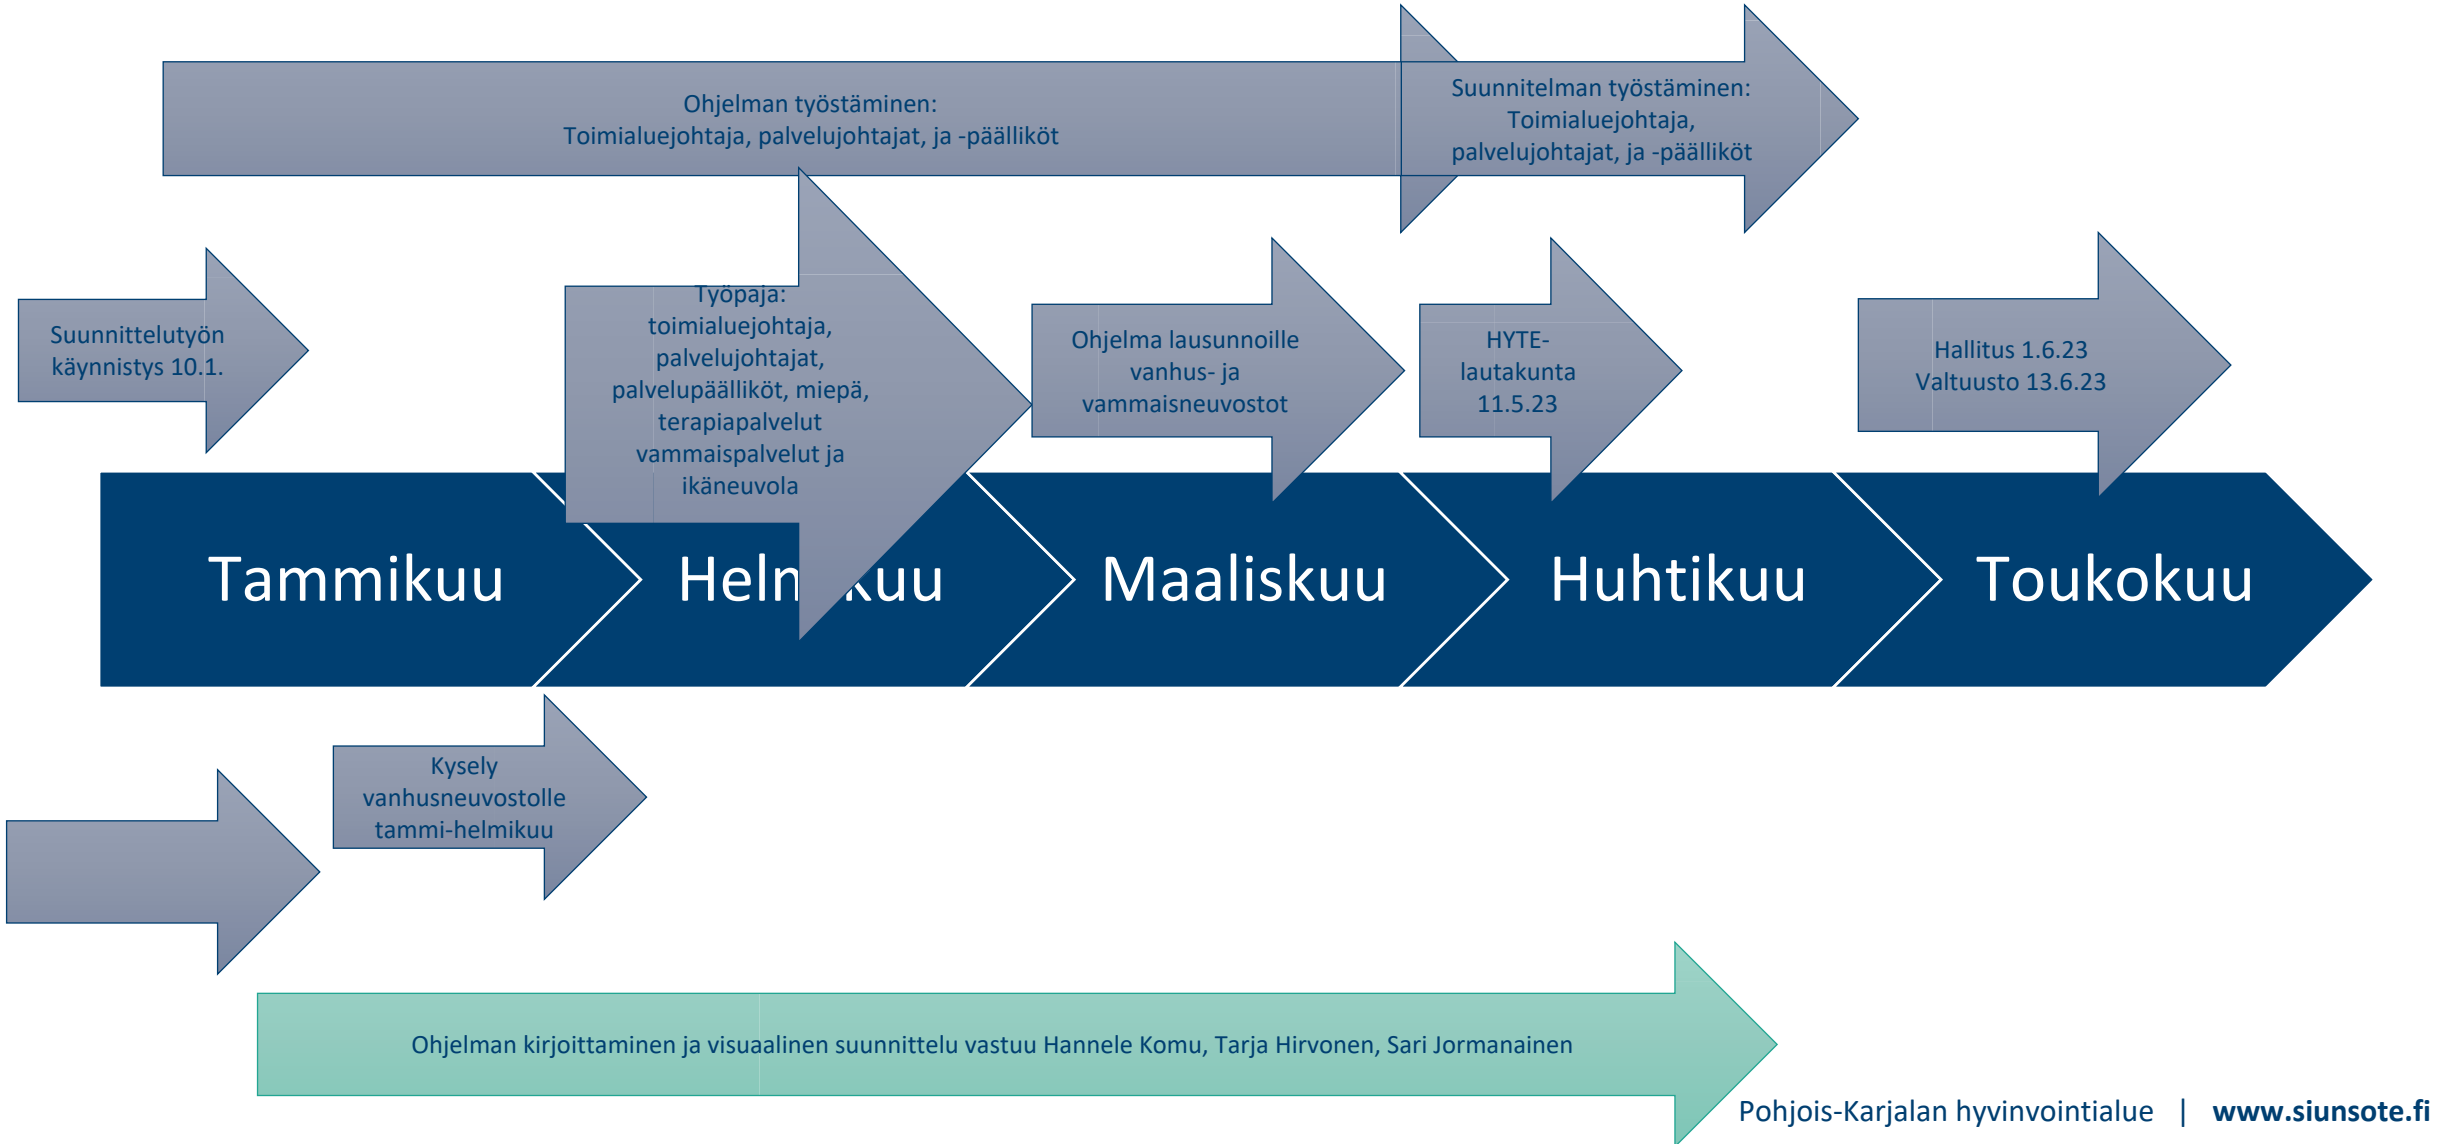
Ohjelman työstäminen:
Toimialuejohtaja, palvelujohtajat, ja -päälliköt

Suunnitelman työstäminen:
Toimialuejohtaja,
palvelujohtajat, ja -päälliköt

Suunnittelutyön käynnistys 10.1.

Työpaja:
toimialuejohtaja,
palvelujohtajat,
palvelupäälliköt, miepä,
terapiapalvelut
vammaispalvelut ja
ikäneuvola

Ohjelma lausunnoille
vanhus- ja
vammaisneuvostot

HYTE-
lautakunta
11.5.23

Hallitus 1.6.23
Valtuusto 13.6.23

Tammikuu

Heln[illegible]kuu

Maaliskuu

Huhtikuu

Toukokuu

Kysely
vanhusneuvostolle
tammi-helmikuu

Ohjelman kirjoittaminen ja visuaalinen suunnittelu vastuu Hannele Komu, Tarja Hirvonen, Sari Jormanainen

Pohjois-Karjalan hyvinvointialue | www.siunsote.fi